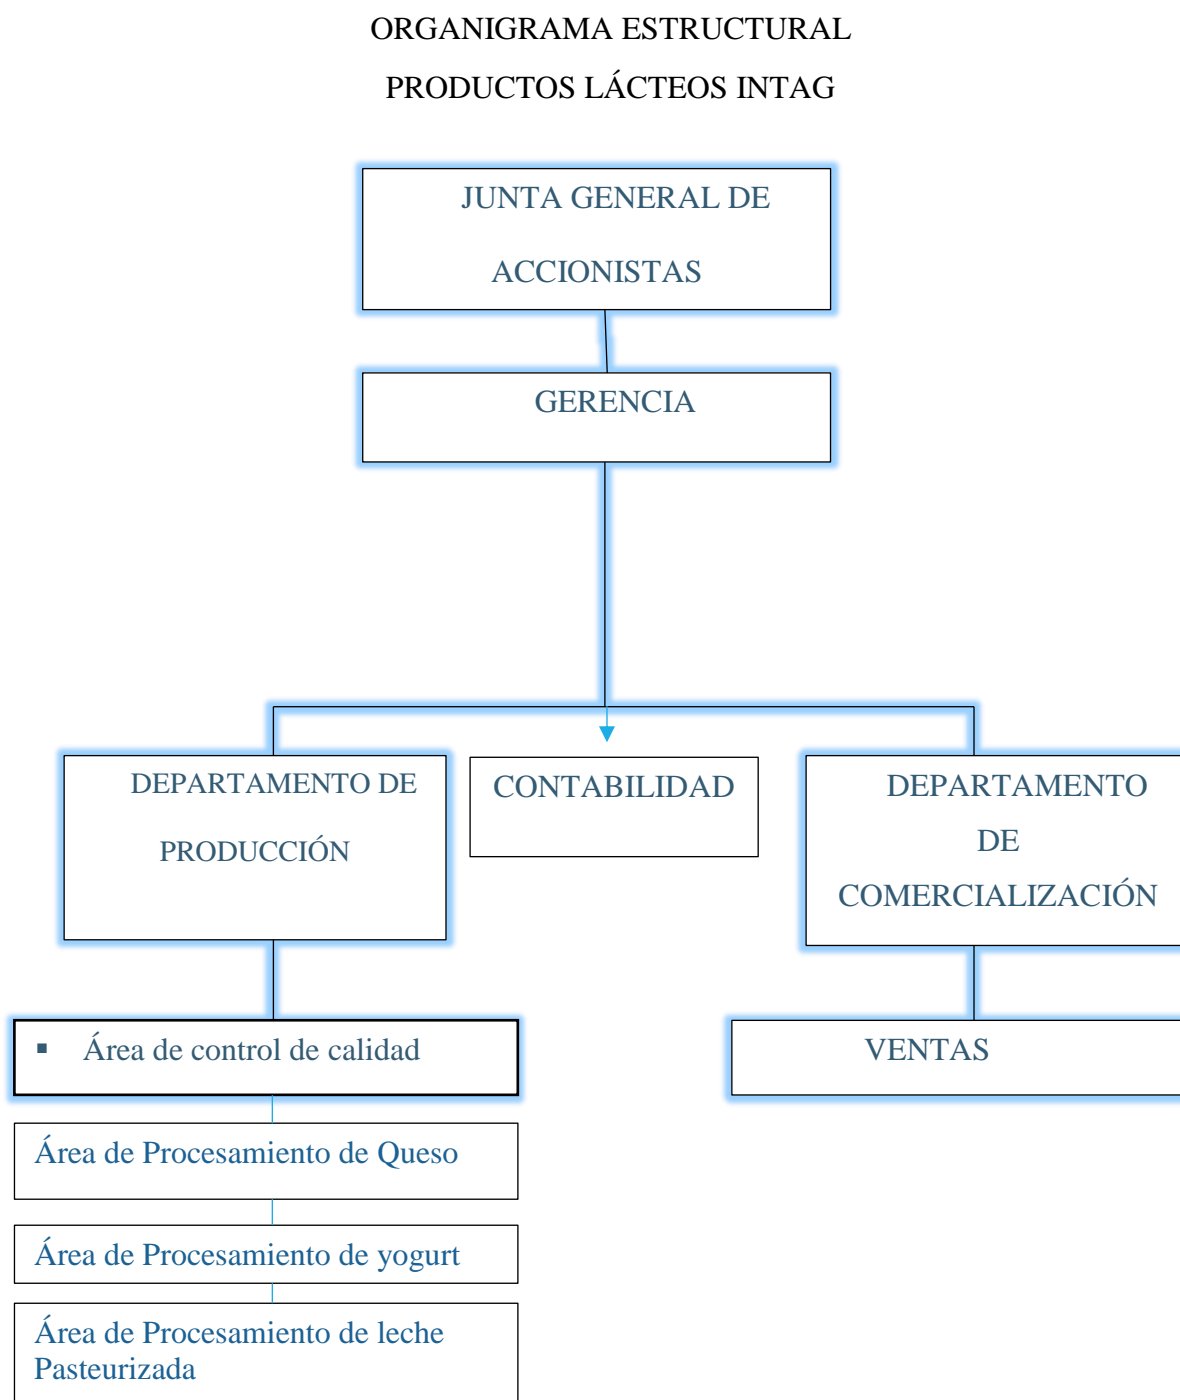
ORGANIGRAMA ESTRUCTURAL

PRODUCTOS LÁCTEOS INTAG

JUNTA GENERAL DE ACCIONISTAS

GERENCIA

DEPARTAMENTO DE PRODUCCIÓN

CONTABILIDAD

DEPARTAMENTO DE COMERCIALIZACIÓN

▪ Área de control de calidad

Área de Procesamiento de Queso

Área de Procesamiento de yogurt

Área de Procesamiento de leche Pasteurizada

VENTAS